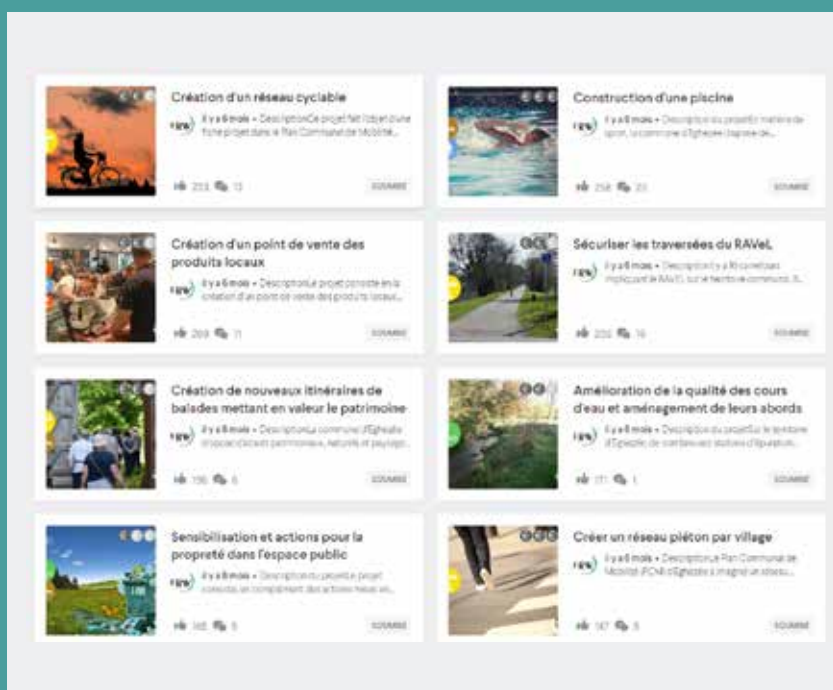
Création d'un réseau cyclable

il y a 6 mois • DescriptionCe projet fait l'objet d'une fiche projet dans le Plan Communal de Mobilité...

223 13 SOUMISE

Construction d'une piscine

il y a 6 mois • Description du projetEn matière de sport, la commune d'Eghezée dispose de...

258 23 SOUMISE

Création d'un point de vente des produits locaux

il y a 6 mois • DescriptionLe projet consiste en la création d'un point de vente des produits locaux...

269 11 SOUMISE

Sécuriser les traversées du RAVeL

il y a 6 mois • Description Il y a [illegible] carrefours impliquant le RAVeL sur le territoire communal. Il...

220 16 SOUMISE

Création de nouveaux itinéraires de balades mettant en valeur le patrimoine

il y a 6 mois • DescriptionLa commune d'Eghezée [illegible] patrimoines, naturels et paysage...

195 6 SOUMISE

Amélioration de la qualité des cours d'eau et aménagement de leurs abords

il y a 6 mois • Description Sur le territoire d'Eghezée, de nombreuses stations d'épuration...

171 1 SOUMISE

Sensibilisation et actions pour la propreté dans l'espace public

il y a 6 mois • Description du projetLe projet consiste en complément des actions mises en...

165 5 SOUMISE

Créer un réseau piéton par village

il y a 6 mois • DescriptionLe Plan Communal de Mobilité (PCM) d'Eghezée a imaginé un réseau...

147 5 SOUMISE